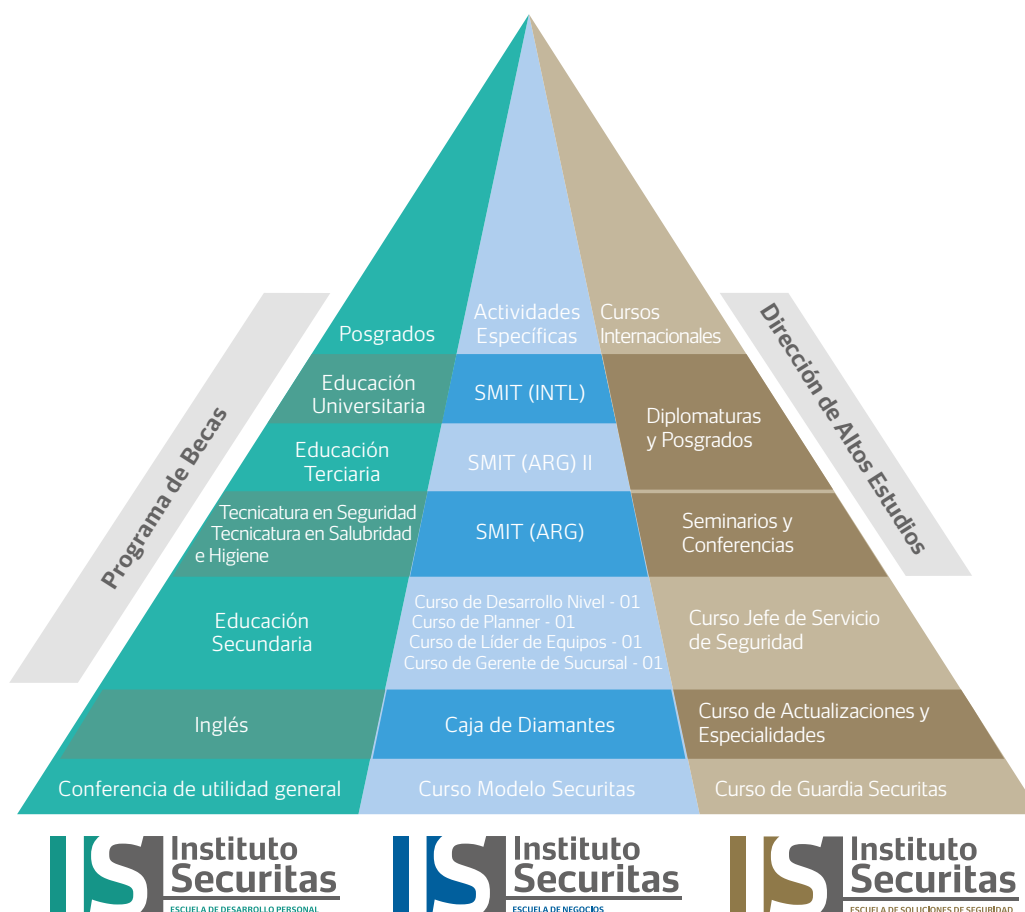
Programa de Becas

Dirección de Altos Estudios

Posgrados

Actividades Específicas

Cursos Internacionales

Educación Universitaria

SMIT (INTL)

Diplomaturas y Posgrados

Educación Terciaria

SMIT (ARG) II

Tecnicatura en Seguridad
Tecnicatura en Salubridad e Higiene

SMIT (ARG)

Seminarios y Conferencias

Educación Secundaria

Curso de Desarrollo Nivel - 01
Curso de Planner - 01
Curso de Líder de Equipos - 01
Curso de Gerente de Sucursal - 01

Curso Jefe de Servicio de Seguridad

Inglés

Caja de Diamantes

Curso de Actualizaciones y Especialidades

Conferencia de utilidad general

Curso Modelo Securitas

Curso de Guardia Securitas

IS Instituto Securitas
ESCUELA DE DESARROLLO PERSONAL

IS Instituto Securitas
ESCUELA DE NEGOCIOS

IS Instituto Securitas
ESCUELA DE SOLUCIONES DE SEGURIDAD